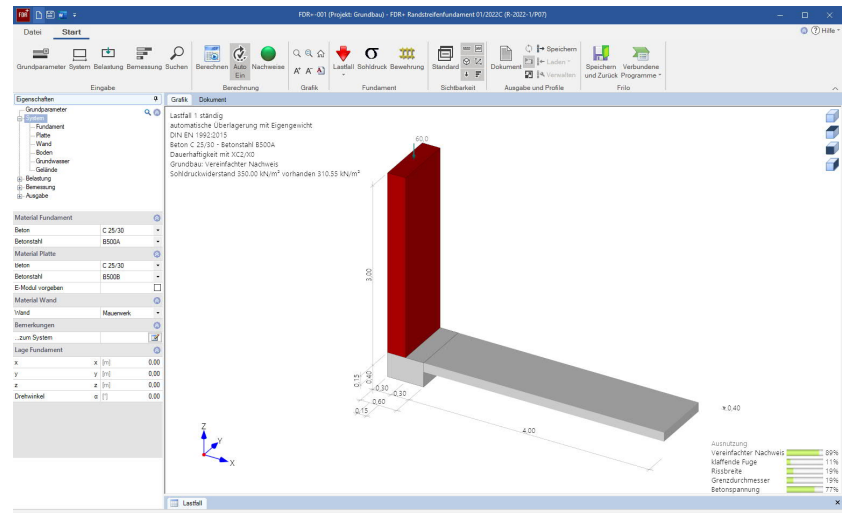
FDR+ 001 (Projekt: Grundbau) - FDR+ Randstreifenfundament 01/2022C (R-2022-1/P07)

Datei Start

? Hilfe

Grundparameter System Belastung Bemessung Suchen
Eingabe

Berechnen Auto Ein Nachweise
Berechnung

Grafik

Lastfall Sohldruck Bewehrung
Fundament

Standard
Sichtbarkeit

Dokument Speichern Laden Verwalten
Ausgabe und Profile

Speichern und Zurück Verbundene Programme
Frilo

Eigenschaften
Grundparameter
System
Fundament
Platte
Wand
Boden
Grundwasser
Gelände
Belastung
Bemessung
Ausgabe

Material Fundament
| Beton | C 25/30 |
|---|---|
| Betonstahl | B500A |

Material Platte
| Beton | C 25/30 |
|---|---|
| Betonstahl | B500B |
| E-Modul vorgeben | |

Material Wand
| Wand | Mauerwerk |
|---|---|

Bemerkungen
...zum System

Lage Fundament
| x | x | [m] | 0,00 |
|---|---|---|---|
| y | y | [m] | 0,00 |
| z | z | [m] | 0,00 |
| Drehwinkel | α | [°] | 0,00 |

Grafik Dokument

Lastfall 1 ständig
automatische Überlagerung mit Eigengewicht
DIN EN 1992:2015
Beton C 25/30 - Betonstahl B500A
Dauerhaftigkeit mit XC2/X0
Grundbau: Vereinfachter Nachweis
Sohldruckwiderstand 350.00 kN/m² vorhanden 310.55 kN/m²

60.0
3.00
0.15
0.40
0.30
0.30
0.60
0.15
4.00
0.40

Z
Y
X

Ausnutzung
Vereinfachter Nachweis 89%
klaffende Fuge 11%
Rissbreite 19%
Grenzdurchmesser 19%
Betonspannung 77%

Lastfall